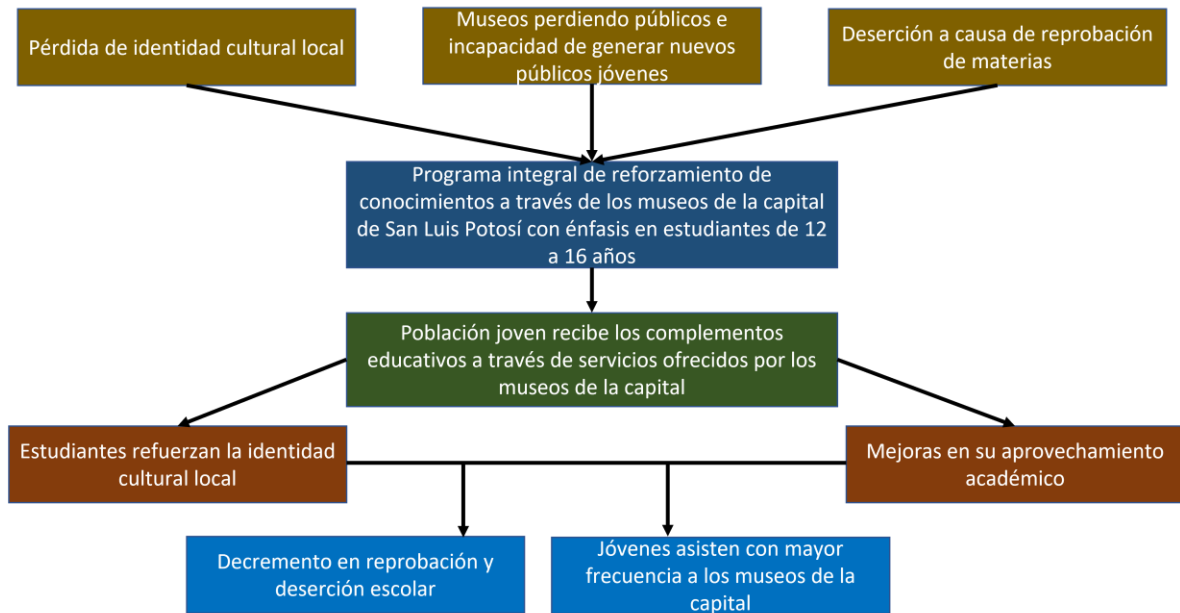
Pérdida de identidad cultural local

Museos perdiendo públicos e incapacidad de generar nuevos públicos jóvenes

Deserción a causa de reprobación de materias

Programa integral de reforzamiento de conocimientos a través de los museos de la capital de San Luis Potosí con énfasis en estudiantes de 12 a 16 años

Población joven recibe los complementos educativos a través de servicios ofrecidos por los museos de la capital

Estudiantes refuerzan la identidad cultural local

Mejoras en su aprovechamiento académico

Decremento en reprobación y deserción escolar

Jóvenes asisten con mayor frecuencia a los museos de la capital